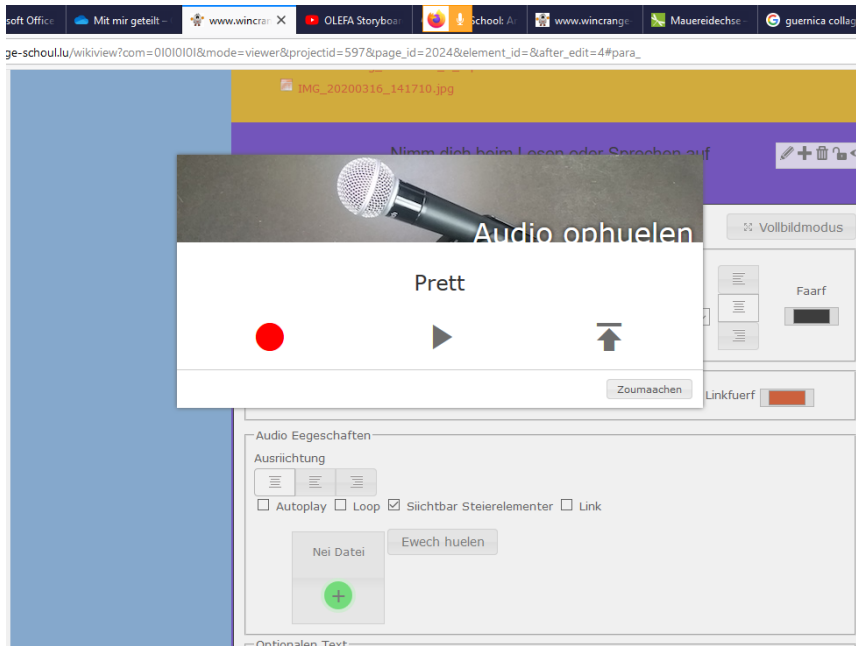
soft Office
Mit mir geteilt –
www.wincrar
OLEFA Storyboar
School: Ar
www.wincrange
Mauereidechse
guernica collag

ge-school.lu/wikiview?com=0I0I0I0I&mode=viewer&projectid=597&page_id=2024&element_id=&after_edit=4#para_

IMG_20200316_141710.jpg

Nimm dich beim Lesen oder Sprechen auf

Audio ophuelen

Vollbildmodus

Prett

Faarf

Zoumaachen

Linkfuerf

Audio Eegeschaften

Ausriichtung

Autoplay
Loop
Siichtbar Steierelementer
Link

Nei Datei

Ewech huelen

Optionalen Text